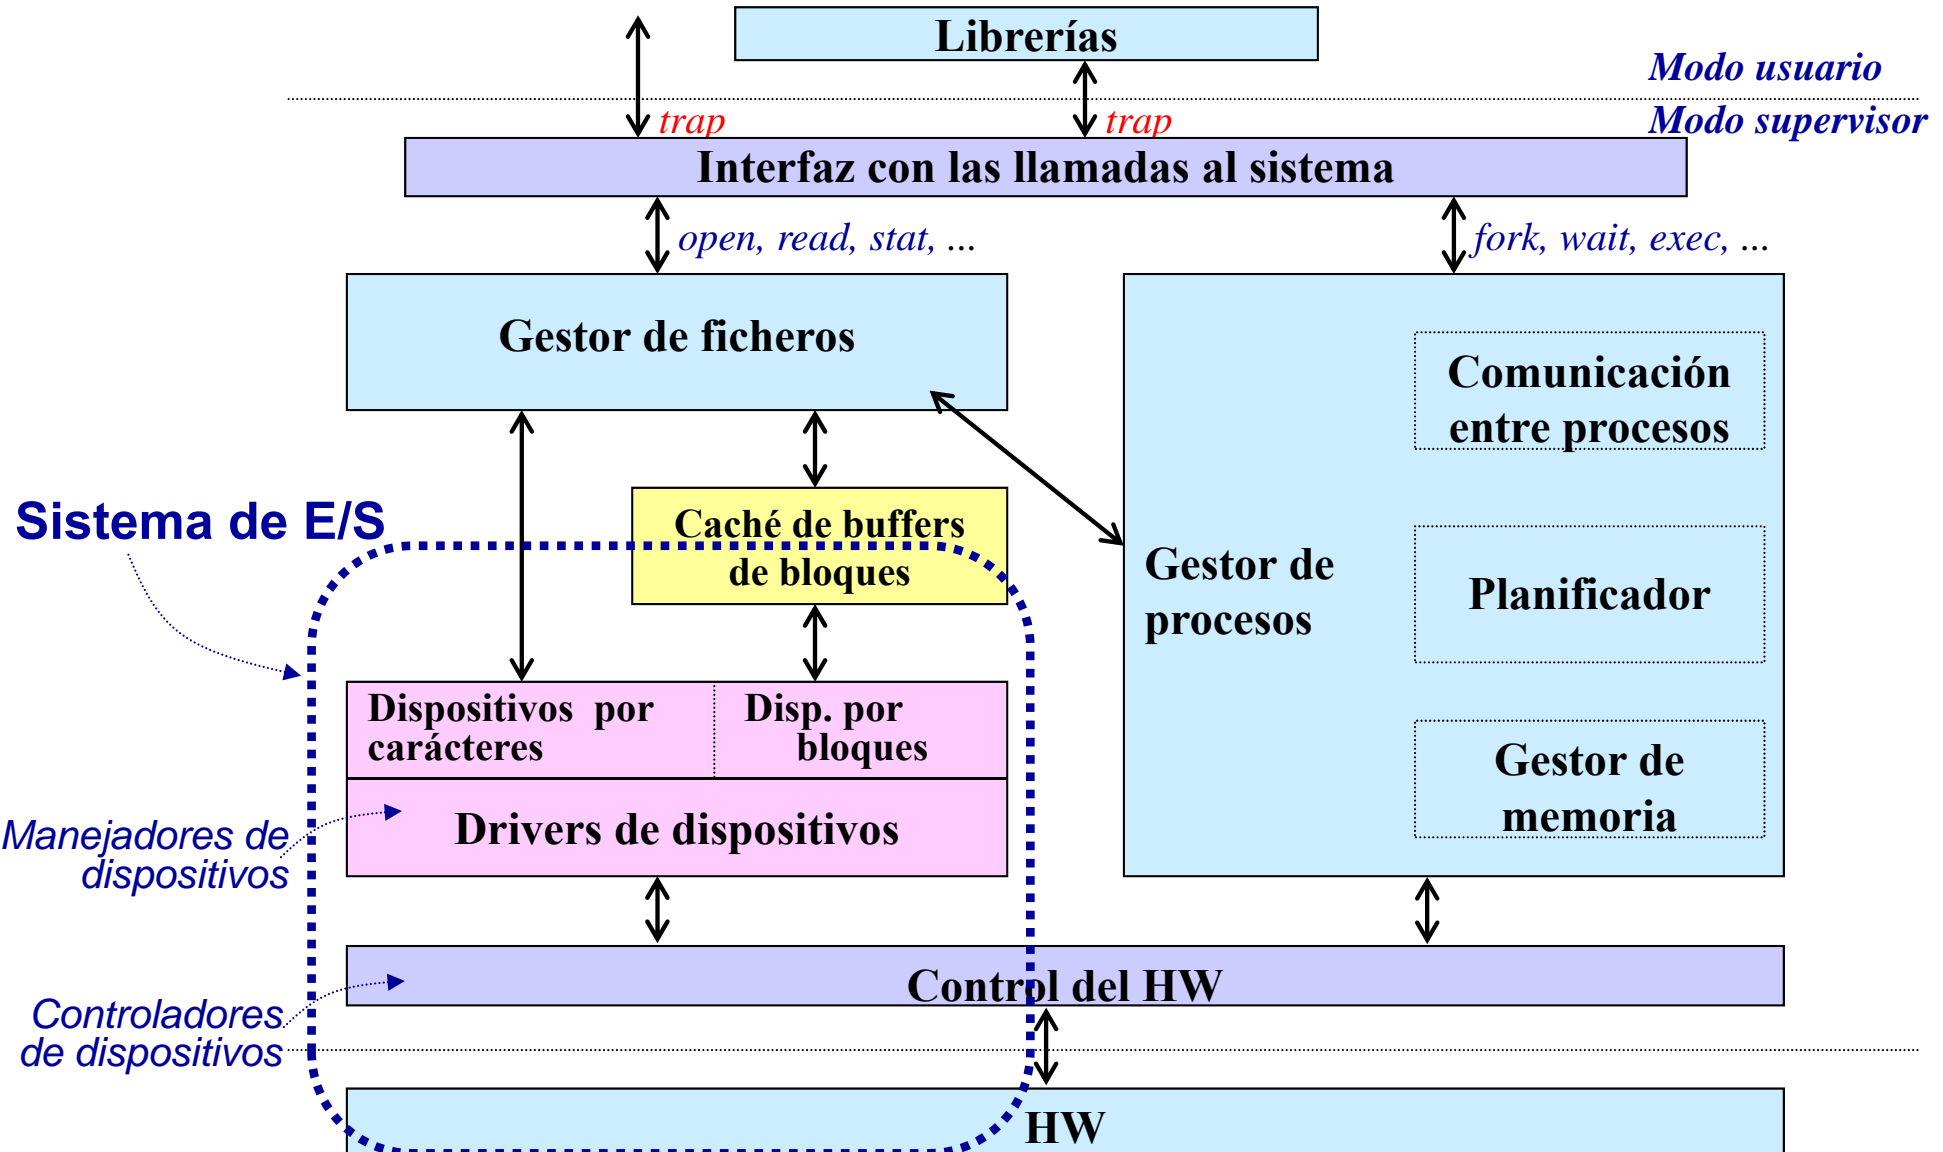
Librerías

Modo usuario

Modo supervisor

trap

trap

Interfaz con las llamadas al sistema

open, read, stat, ...

fork, wait, exec, ...

Gestor de ficheros

Comunicación entre procesos

Sistema de E/S

Caché de buffers de bloques

Gestor de procesos

Planificador

Dispositivos por carácteres

Disp. por bloques

Gestor de memoria

Manejadores de dispositivos

Drivers de dispositivos

Controladores de dispositivos

Control del HW

HW